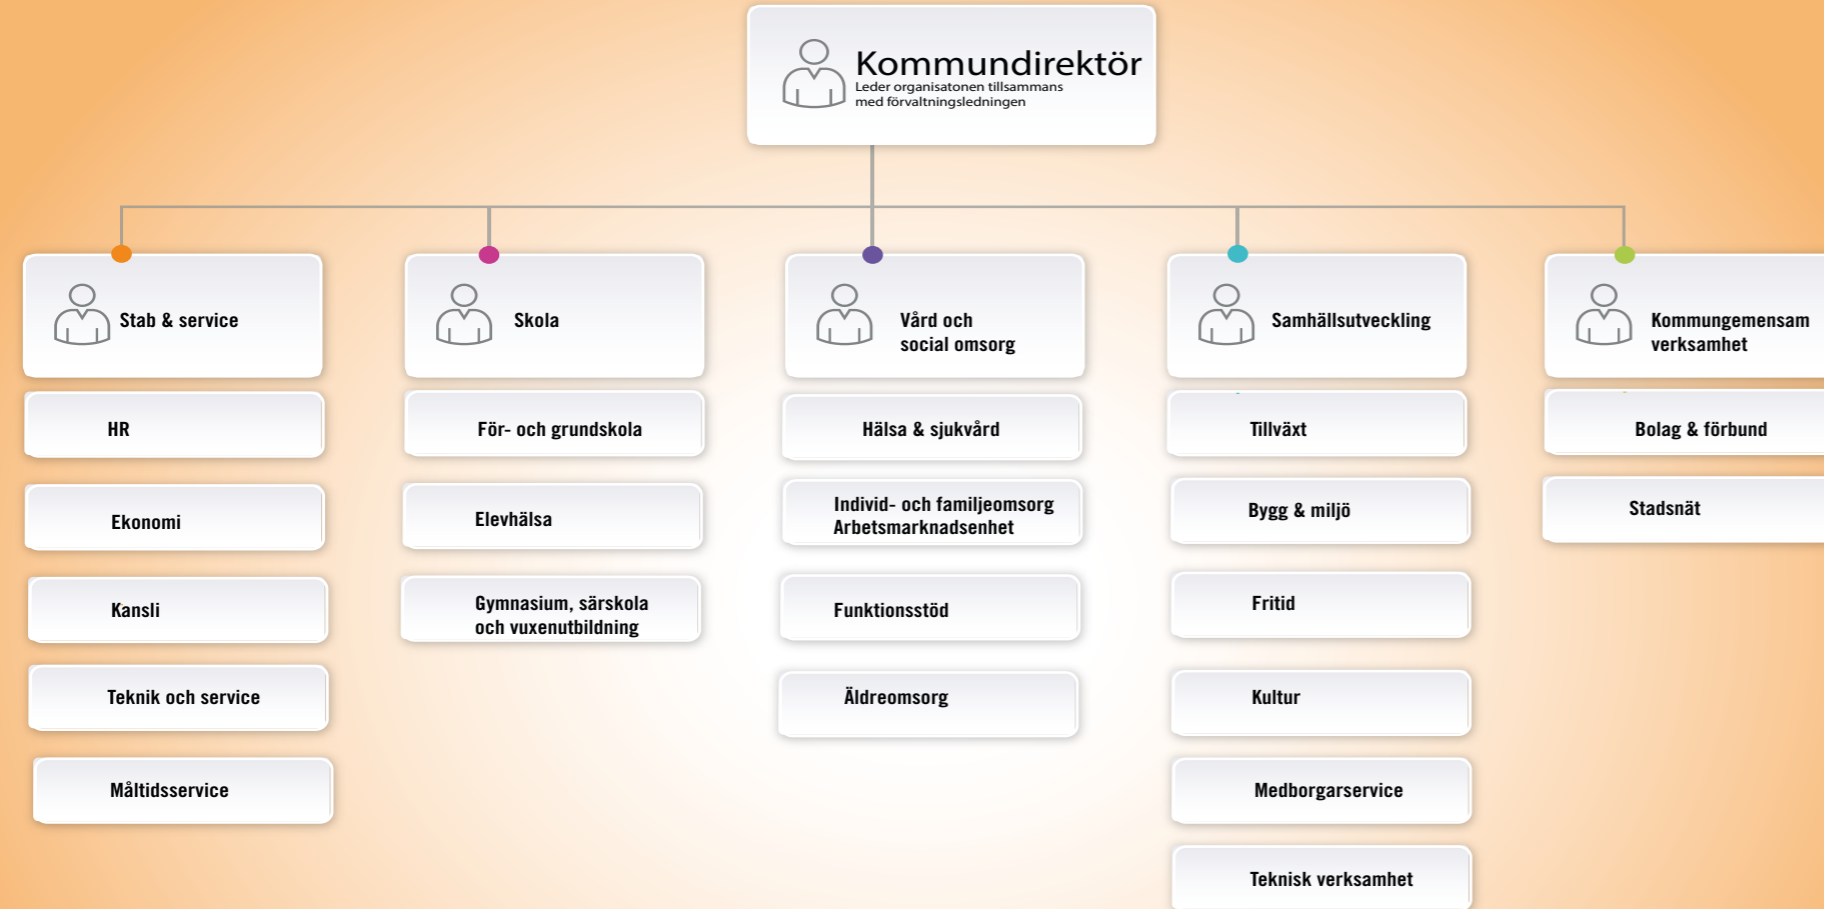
Kommundirektör
Leder organisatonen tillsammans med förvaltningsledningen

Stab & service

HR

Ekonomi

Kansli

Teknik och service

Måltidsservice

Skola

För- och grundskola

Elevhälsa

Gymnasium, särskola och vuxenutbildning

Vård och social omsorg

Hälsa & sjukvård

Individ- och familjeomsorg Arbetsmarknadsenhet

Funktionsstöd

Äldreomsorg

Samhällsutveckling

Tillväxt

Bygg & miljö

Fritid

Kultur

Medborgarservice

Teknisk verksamhet

Kommungemensam verksamhet

Bolag & förbund

Stadsnät